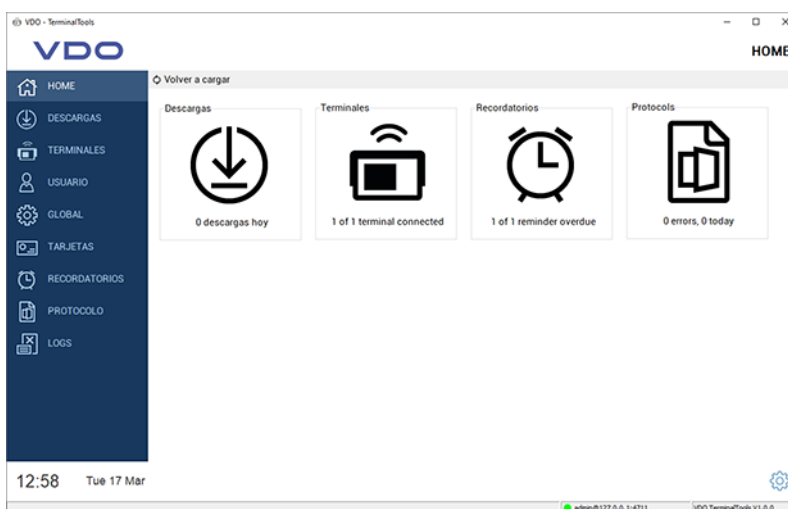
VDO - TerminalTools

VDO

HOME

HOME
DESCARGAS
TERMINALES
USUARIO
GLOBAL
TARJETAS
RECORDATORIOS
PROTOCOLO
LOGS

Volver a cargar

Descargas
0 descargas hoy

Terminales
1 of 1 terminal connected

Recordatorios
1 of 1 reminder overdue

Protocols
0 errors, 0 today

12:58 Tue 17 Mar

admin@127.0.0.1:4711 VDO TerminalTools V1.0.0